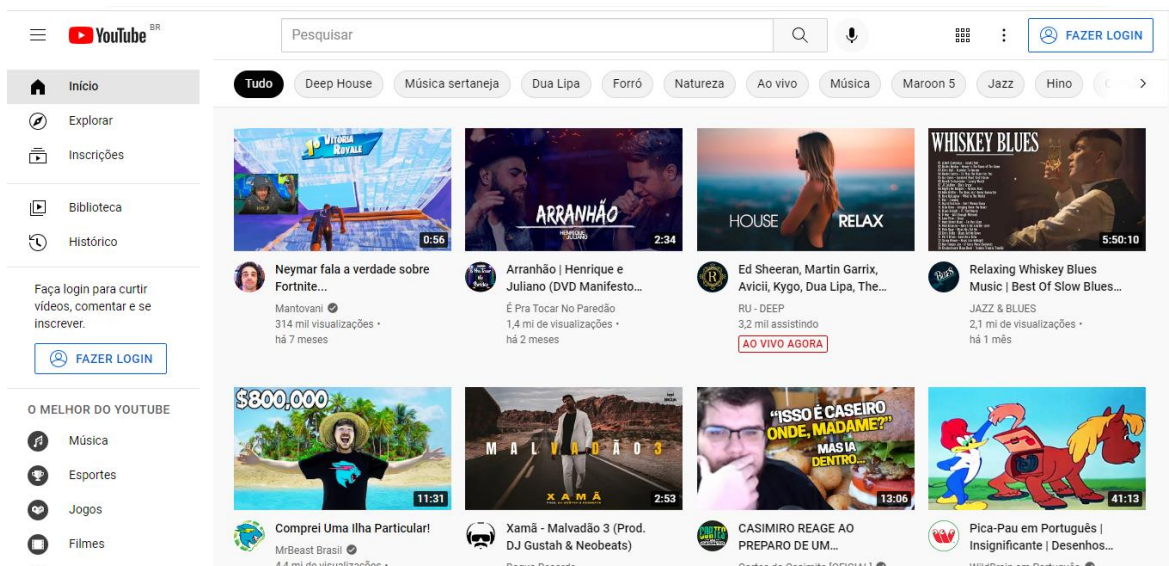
YouTube BR

Pesquisar

FAZER LOGIN

Início
Explorar
Inscrições
Biblioteca
Histórico

Faça login para curtir vídeos, comentar e se inscrever.

FAZER LOGIN

O MELHOR DO YOUTUBE
Música
Esportes
Jogos
Filmes

Tudo | Deep House | Música sertaneja | Dua Lipa | Forró | Natureza | Ao vivo | Música | Maroon 5 | Jazz | Hino

1º VITÓRIA ROYALE
0:56
Neymar fala a verdade sobre Fortnite...
Mantovani
314 mil visualizações • há 7 meses

ARRANHÃO
HENRIQUE JULIANO
2:34
Arranhão | Henrique e Juliano (DVD Manifesto...
É Pra Tocar No Paredão
1,4 mi de visualizações • há 2 meses

HOUSE RELAX
Ed Sheeran, Martin Garrix, Avicii, Kygo, Dua Lipa, The...
RU - DEEP
3,2 mil assistindo
AO VIVO AGORA

WHISKEY BLUES
5:50:10
Relaxing Whiskey Blues Music | Best Of Slow Blues...
JAZZ & BLUES
2,1 mi de visualizações • há 1 mês

$800,000
11:31
Comprei Uma Ilha Particular!
MrBeast Brasil
4,4 mi de visualizações •

MALVADÃO 3
XAMÃ
2:53
Xamã - Malvadão 3 (Prod. DJ Gustah & Neobeats)

"ISSO É CASEIRO ONDE, MADAME?" MAS IA DENTRO...
13:06
CASIMIRO REAGE AO PREPARO DE UM...

41:13
Pica-Pau em Português | Insignificante | Desenhos...